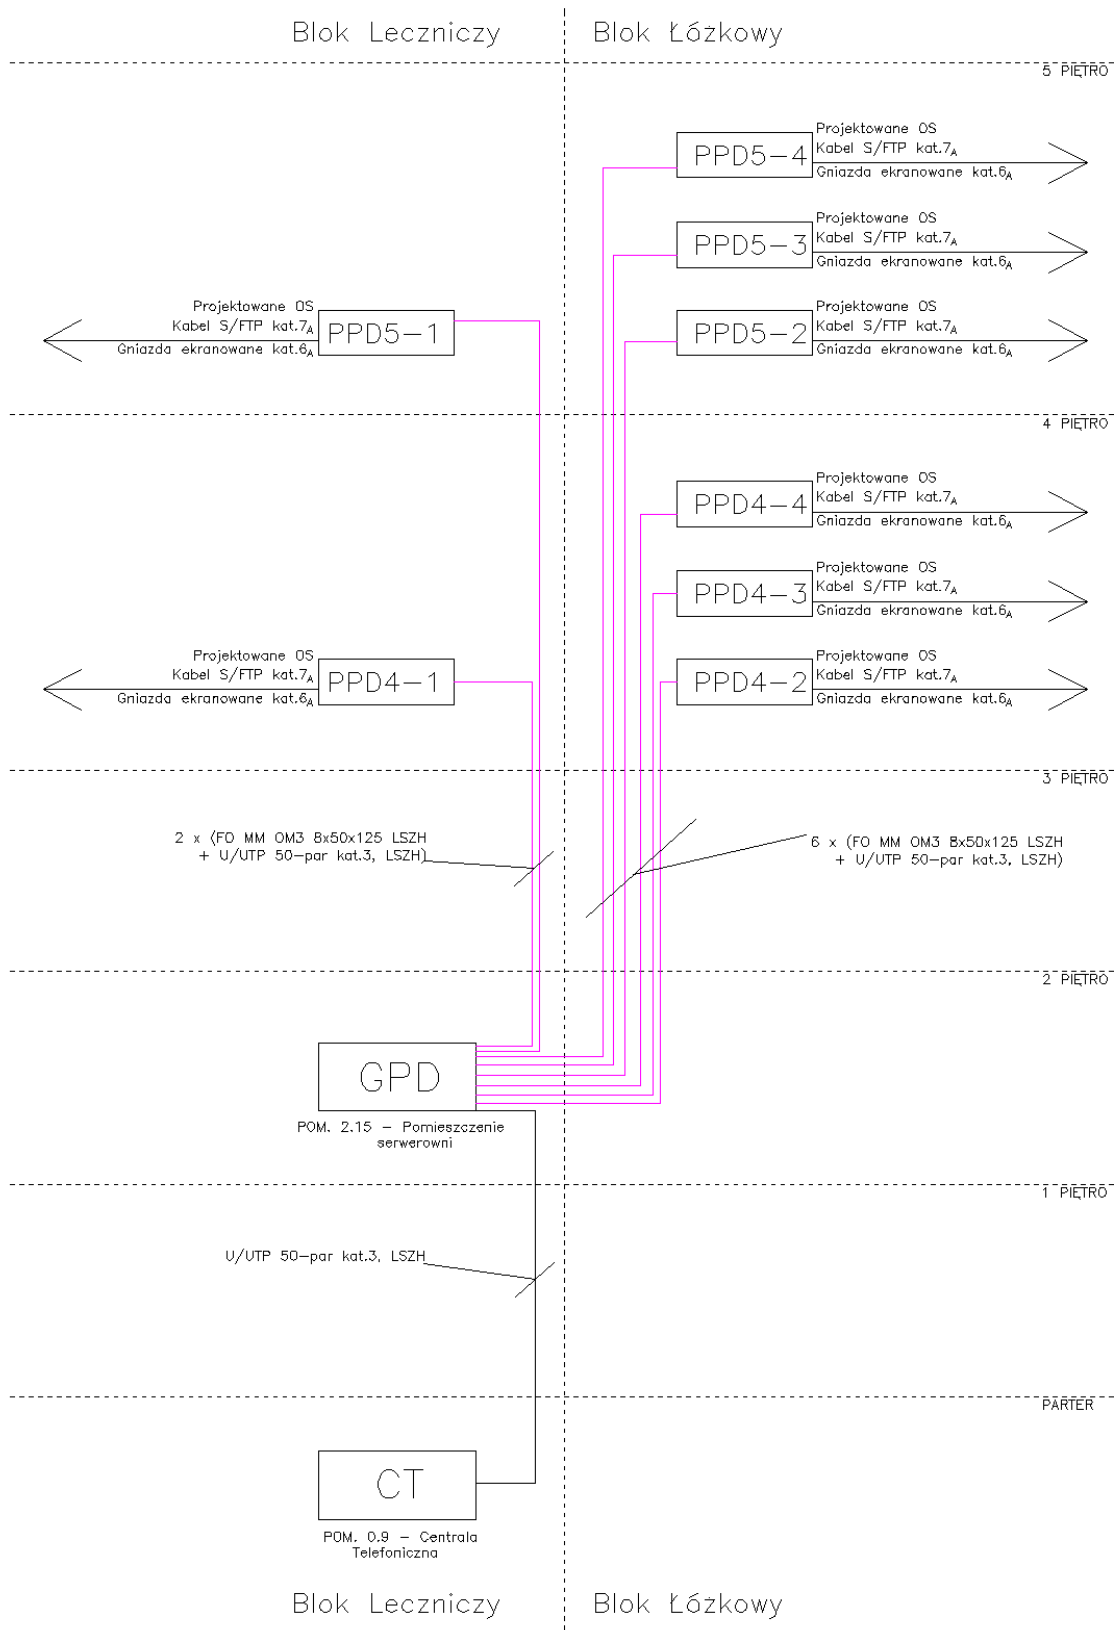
Blok Leczniczy

Blok Łóżkowy

5 PIĘTRO

PPD5−4
Projektowane OS
Kabel S/FTP kat.$7_A$
Gniazda ekranowane kat.$6_A$

PPD5−3
Projektowane OS
Kabel S/FTP kat.$7_A$
Gniazda ekranowane kat.$6_A$

Projektowane OS
Kabel S/FTP kat.$7_A$
Gniazda ekranowane kat.$6_A$
PPD5−1

PPD5−2
Projektowane OS
Kabel S/FTP kat.$7_A$
Gniazda ekranowane kat.$6_A$

4 PIĘTRO

PPD4−4
Projektowane OS
Kabel S/FTP kat.$7_A$
Gniazda ekranowane kat.$6_A$

PPD4−3
Projektowane OS
Kabel S/FTP kat.$7_A$
Gniazda ekranowane kat.$6_A$

Projektowane OS
Kabel S/FTP kat.$7_A$
Gniazda ekranowane kat.$6_A$
PPD4−1

PPD4−2
Projektowane OS
Kabel S/FTP kat.$7_A$
Gniazda ekranowane kat.$6_A$

3 PIĘTRO

2 x (FO MM OM3 8x50x125 LSZH + U/UTP 50−par kat.3, LSZH)

6 x (FO MM OM3 8x50x125 LSZH + U/UTP 50−par kat.3, LSZH)

2 PIĘTRO

GPD
POM. 2.15 − Pomieszczenie serwerowni

1 PIĘTRO

U/UTP 50−par kat.3, LSZH

PARTER

CT
POM. 0.9 − Centrala Telefoniczna

Blok Leczniczy

Blok Łóżkowy